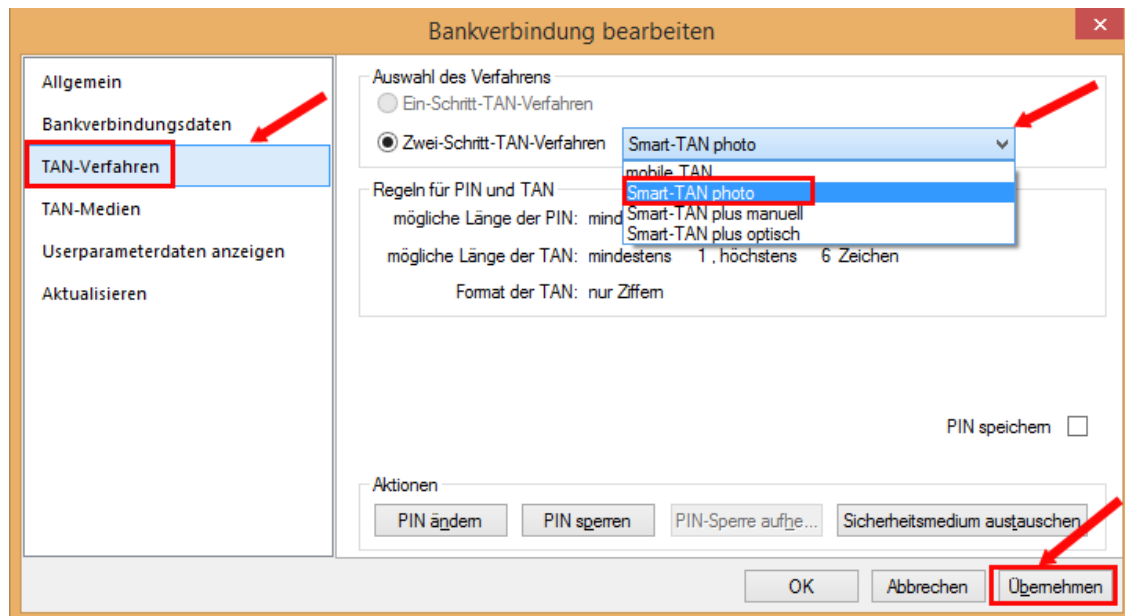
Bankverbindung bearbeiten

Allgemein
Bankverbindungsdaten
TAN-Verfahren
TAN-Medien
Userparameterdaten anzeigen
Aktualisieren

Auswahl des Verfahrens
Ein-Schritt-TAN-Verfahren
Zwei-Schritt-TAN-Verfahren
Smart-TAN photo
mobile TAN
Smart-TAN photo
Smart-TAN plus manuell
Smart-TAN plus optisch

Regeln für PIN und TAN
mögliche Länge der PIN: mind
mögliche Länge der TAN: mindestens 1 , höchstens 6 Zeichen
Format der TAN: nur Ziffern

PIN speichern

Aktionen
PIN ändern
PIN sperren
PIN-Sperre aufhe...
Sicherheitsmedium austauschen

OK
Abbrechen
Übernehmen